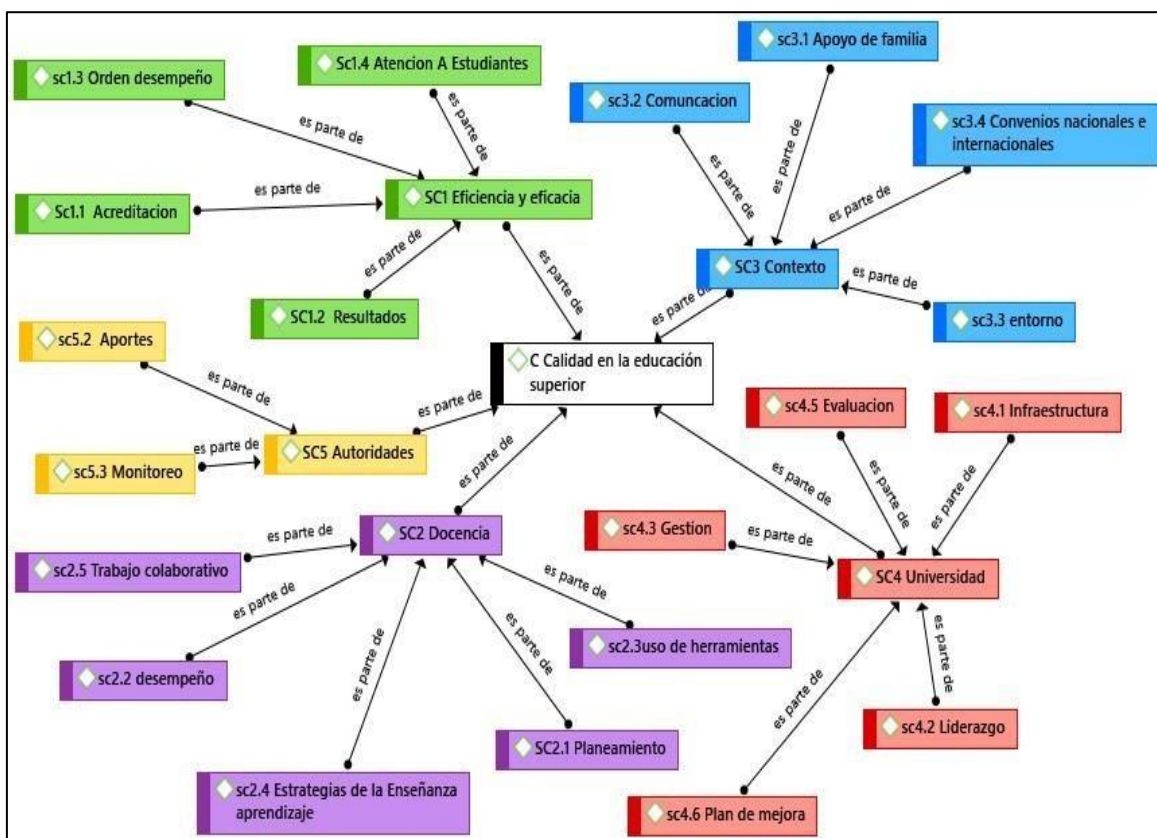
sc1.3 Orden desempeño

Sc1.4 Atencion A Estudiantes

sc3.1 Apoyo de familia

sc3.2 Comuncacion

sc3.4 Convenios nacionales e internacionales

es parte de

es parte de

es parte de

es parte de

es parte de

Sc1.1 Acreditacion

SC1 Eficiencia y eficacia

es parte de

es parte de

SC3 Contexto

es parte de

es parte de

es parte de

SC1.2 Resultados

sc3.3 entorno

sc5.2 Aportes

C Calidad en la educación superior

es parte de

es parte de

sc4.5 Evaluacion

sc4.1 Infraestructura

es parte de

sc5.3 Monitoreo

SC5 Autoridades

es parte de

es parte de

es parte de

es parte de

sc4.3 Gestion

es parte de

SC2 Docencia

es parte de

sc2.5 Trabajo colaborativo

SC4 Universidad

es parte de

es parte de

es parte de

sc2.3uso de herramientas

es parte de

es parte de

es parte de

sc2.2 desempeño

sc4.2 Liderazgo

SC2.1 Planeamiento

sc2.4 Estrategias de la Enseñanza aprendizaje

sc4.6 Plan de mejora